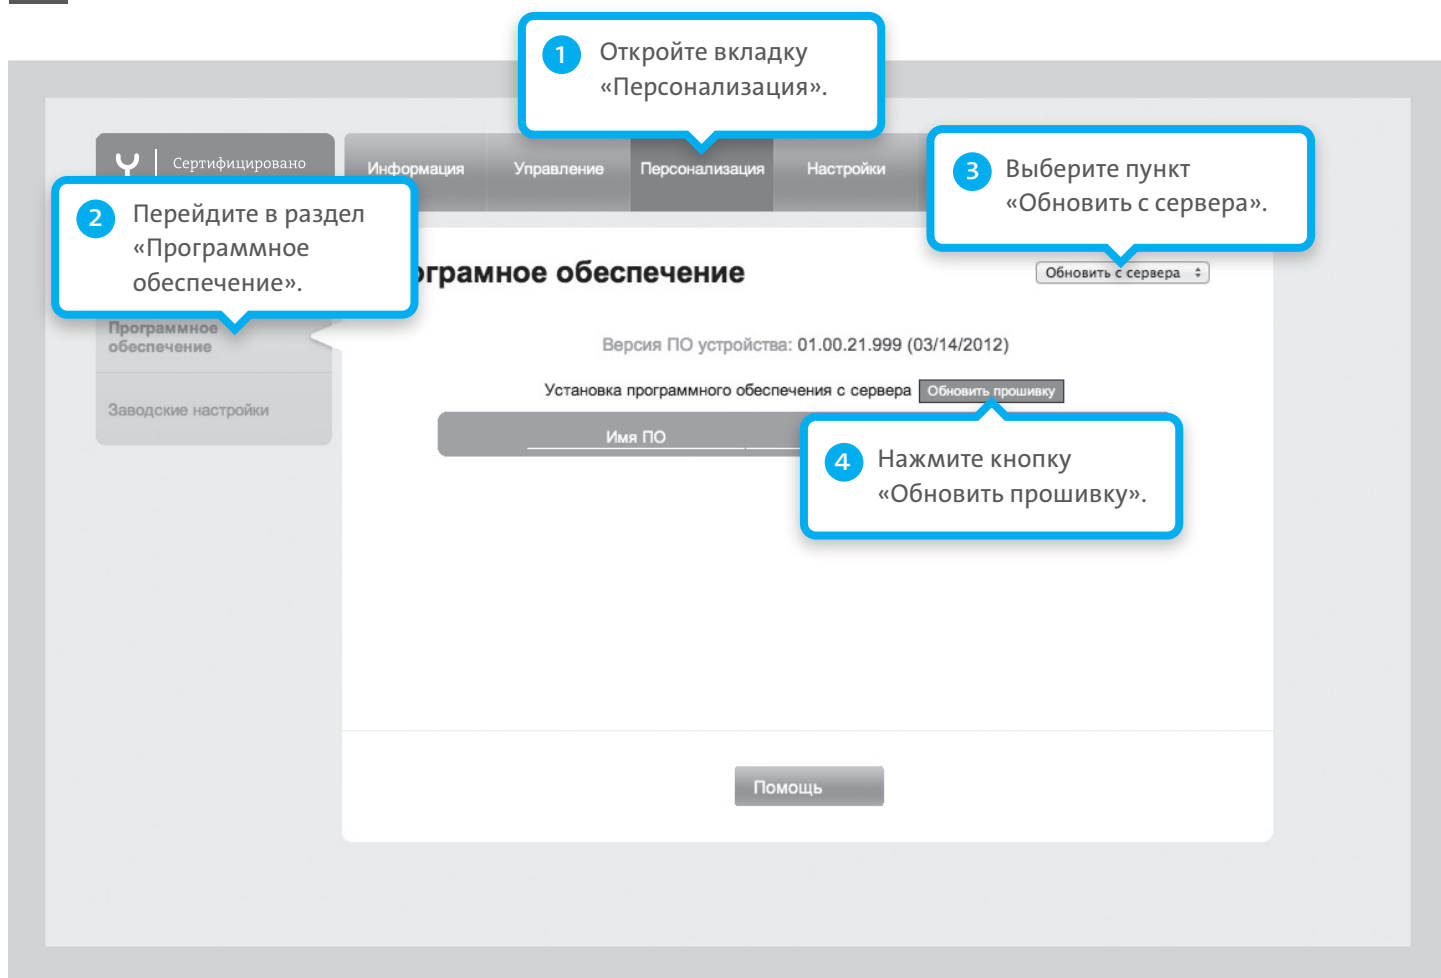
1 Откройте вкладку «Персонализация».

Сертифицировано

Информация Управление Персонализация Настройки

3 Выберите пункт «Обновить с сервера».

2 Перейдите в раздел «Программное обеспечение».

ограмное обеспечение

Обновить с сервера

Программное обеспечение

Заводские настройки

Версия ПО устройства: 01.00.21.999 (03/14/2012)

Установка программного обеспечения с сервера Обновить прошивку

Имя ПО

4 Нажмите кнопку «Обновить прошивку».

Помощь